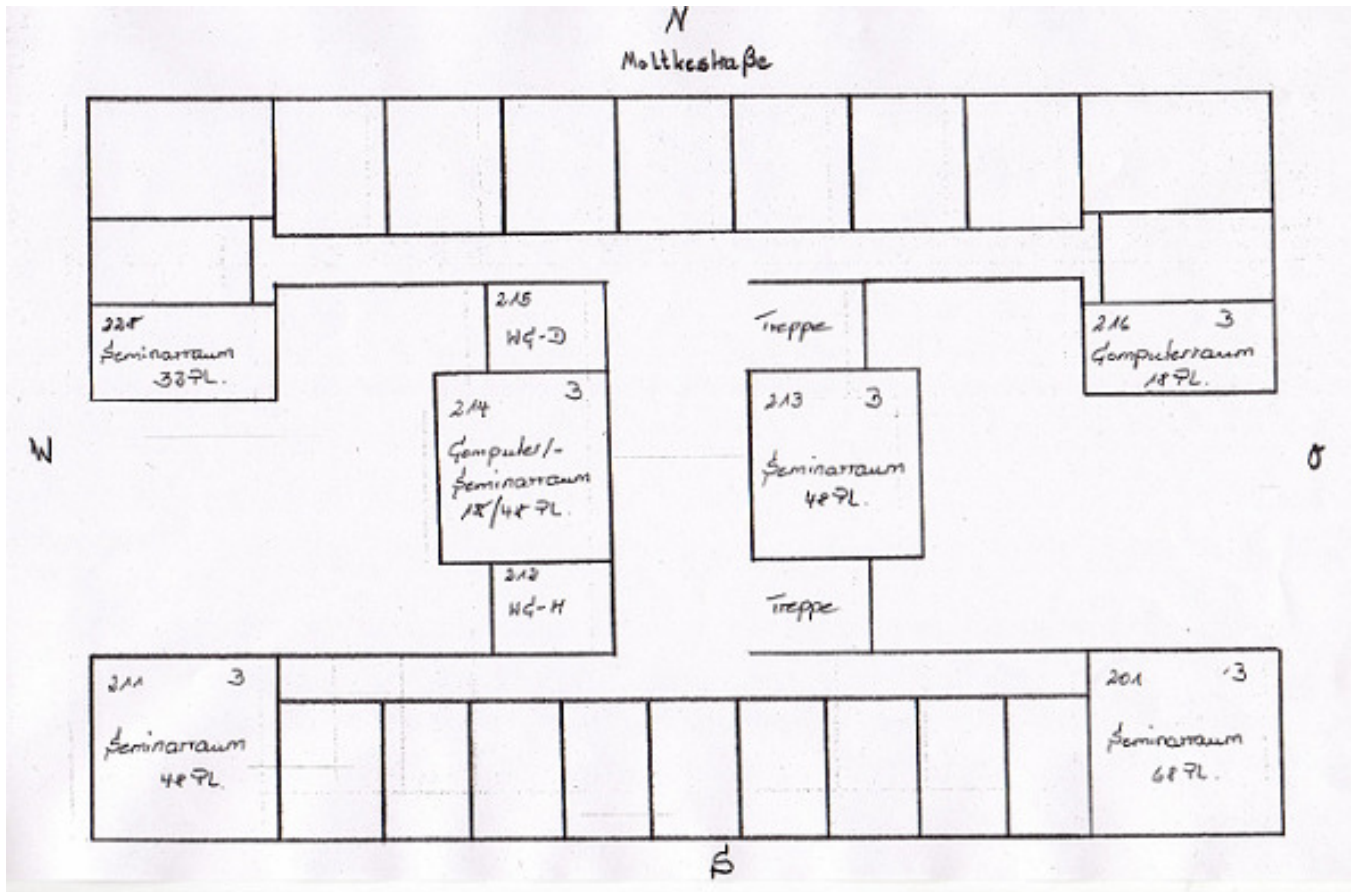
N

Moltkestraße

225
Seminarraum
32 PL.

215
WC-D

Treppe

216 3
Computerraum
18 PL.

W

214 3
Computer/-
Seminarraum
18/48 PL.

213 3
Seminarraum
48 PL.

O

212
WC-H

Treppe

211 3
Seminarraum
48 PL.

201 3
Seminarraum
68 PL.

S